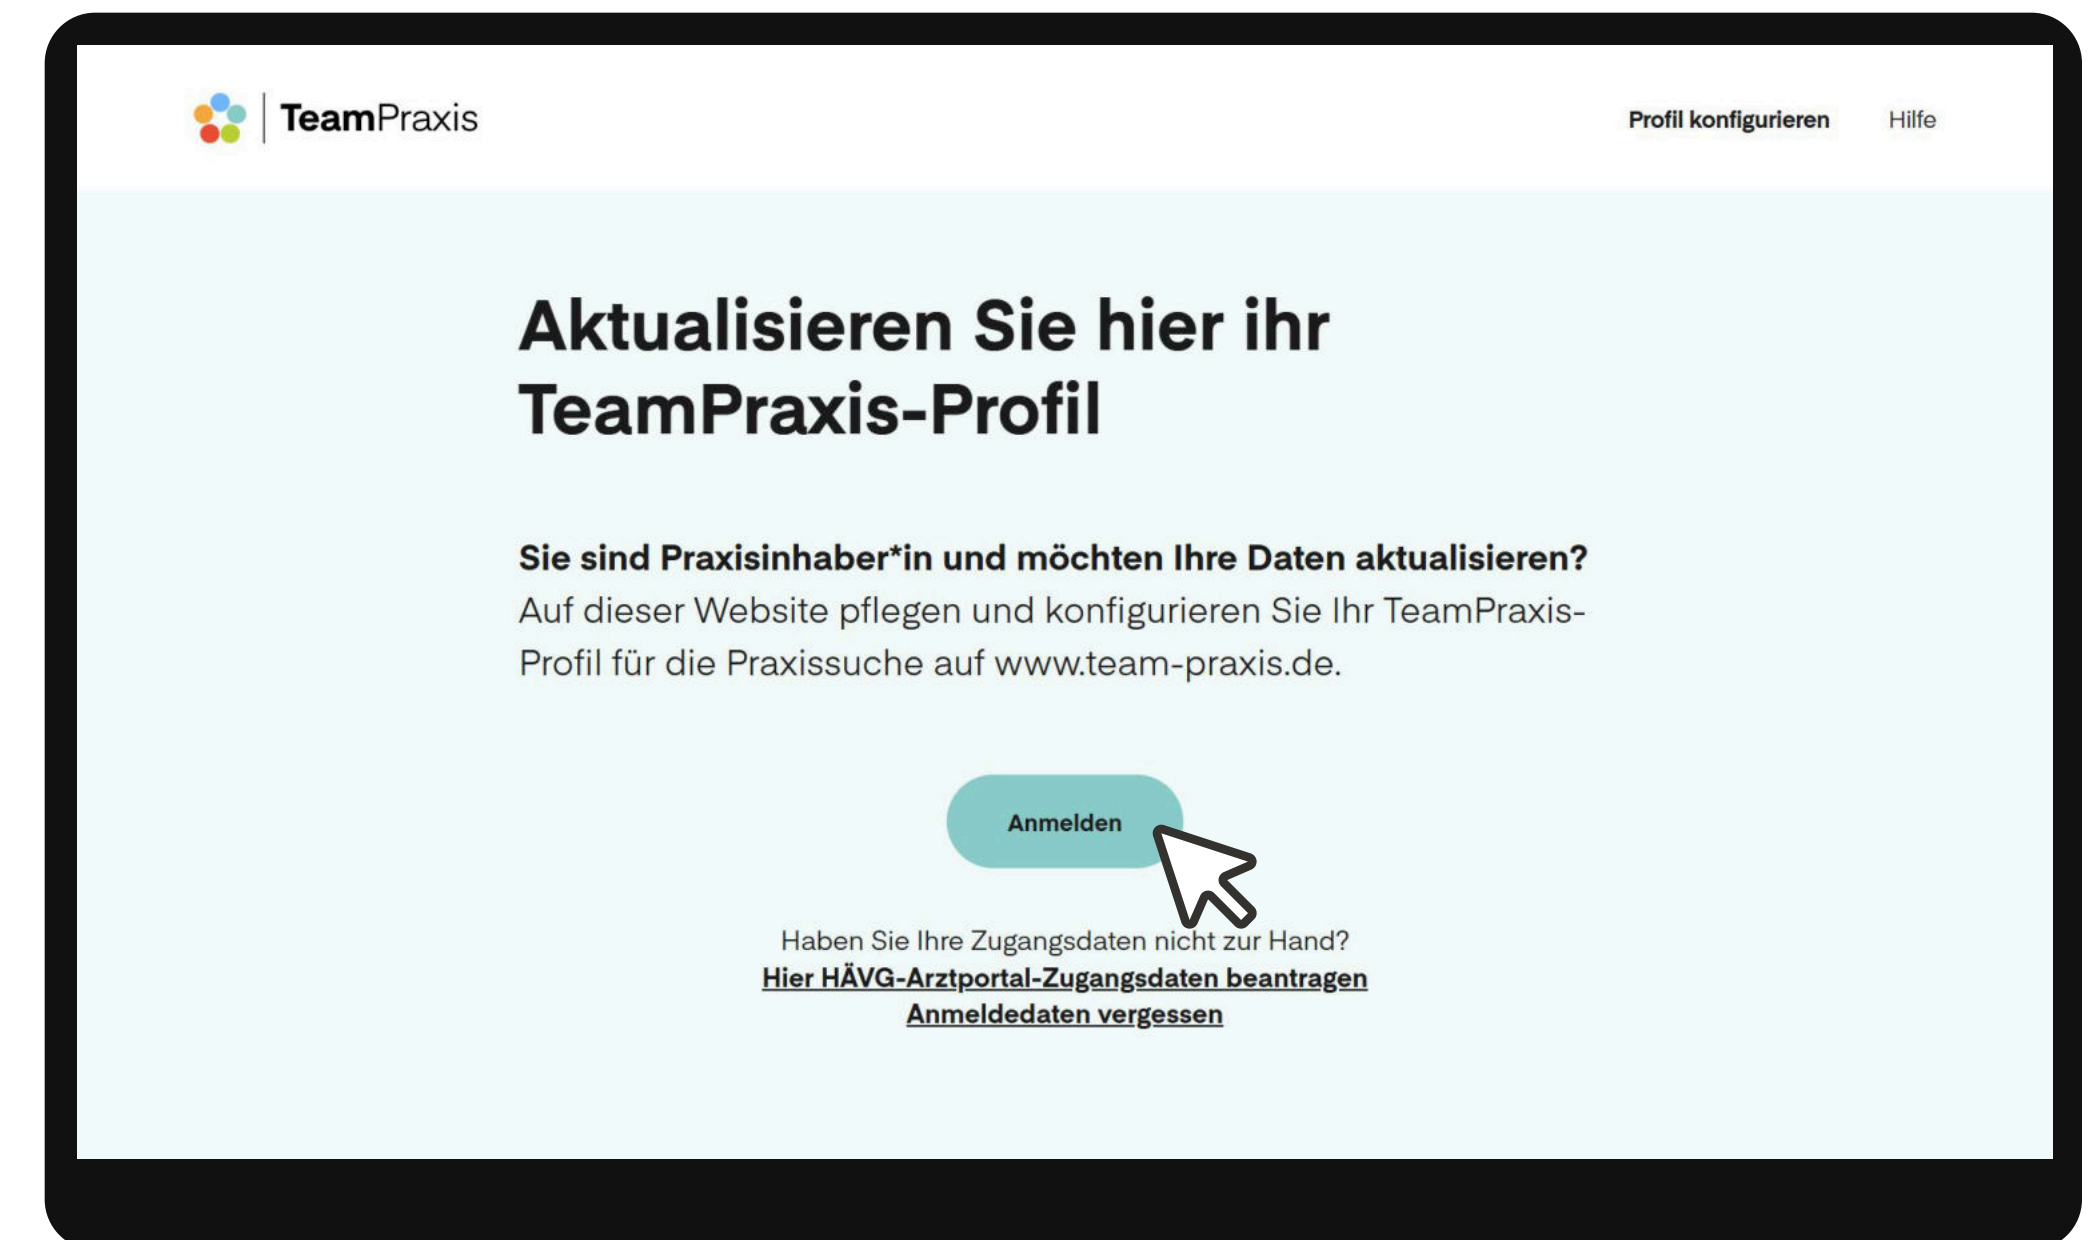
TeamPraxis

Profil konfigurieren Hilfe

Aktualisieren Sie hier ihr TeamPraxis-Profil

Sie sind Praxisinhaber*in und möchten Ihre Daten aktualisieren?
Auf dieser Website pflegen und konfigurieren Sie Ihr TeamPraxis-Profil für die Praxissuche auf www.team-praxis.de.

Anmelden

Haben Sie Ihre Zugangsdaten nicht zur Hand?
Hier HÄVG-Arztportal-Zugangsdaten beantragen
Anmeldedaten vergessen